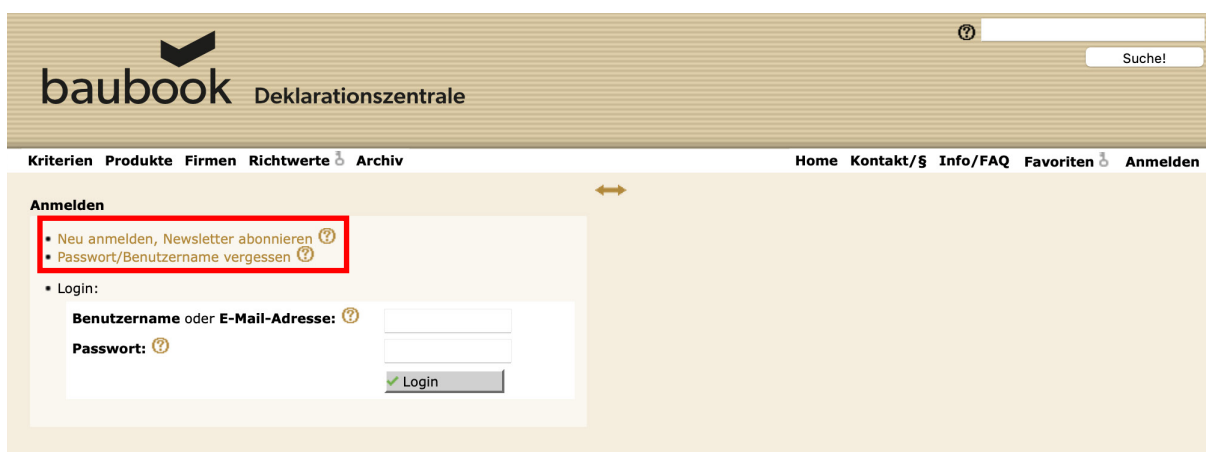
Suche!

baubook Deklarationszentrale

Kriterien Produkte Firmen Richtwerte Archiv

Home Kontakt/§ Info/FAQ Favoriten Anmelden

Anmelden

- Neu anmelden, Newsletter abonnieren
- Passwort/Benutzername vergessen

- Login:

**Benutzername** oder **E-Mail-Adresse:**

**Passwort:**

Login